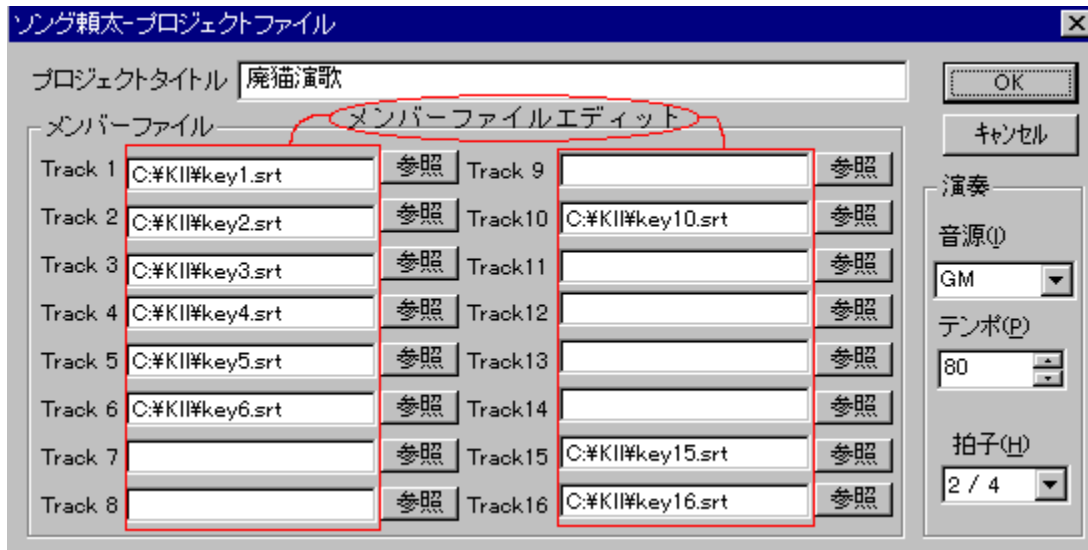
ソング頼太-プロジェクトファイル

プロジェクトタイトル 廃猫演歌

OK

キャンセル

メンバーファイル

メンバーファイルエディット

Track 1 C:¥KII¥key1.srt 参照
Track 2 C:¥KII¥key2.srt 参照
Track 3 C:¥KII¥key3.srt 参照
Track 4 C:¥KII¥key4.srt 参照
Track 5 C:¥KII¥key5.srt 参照
Track 6 C:¥KII¥key6.srt 参照
Track 7 参照
Track 8 参照

Track 9 参照
Track10 C:¥KII¥key10.srt 参照
Track11 参照
Track12 参照
Track13 参照
Track14 参照
Track15 C:¥KII¥key15.srt 参照
Track16 C:¥KII¥key16.srt 参照

演奏
音源(I)
GM
テンポ(P)
80
拍子(H)
2 / 4